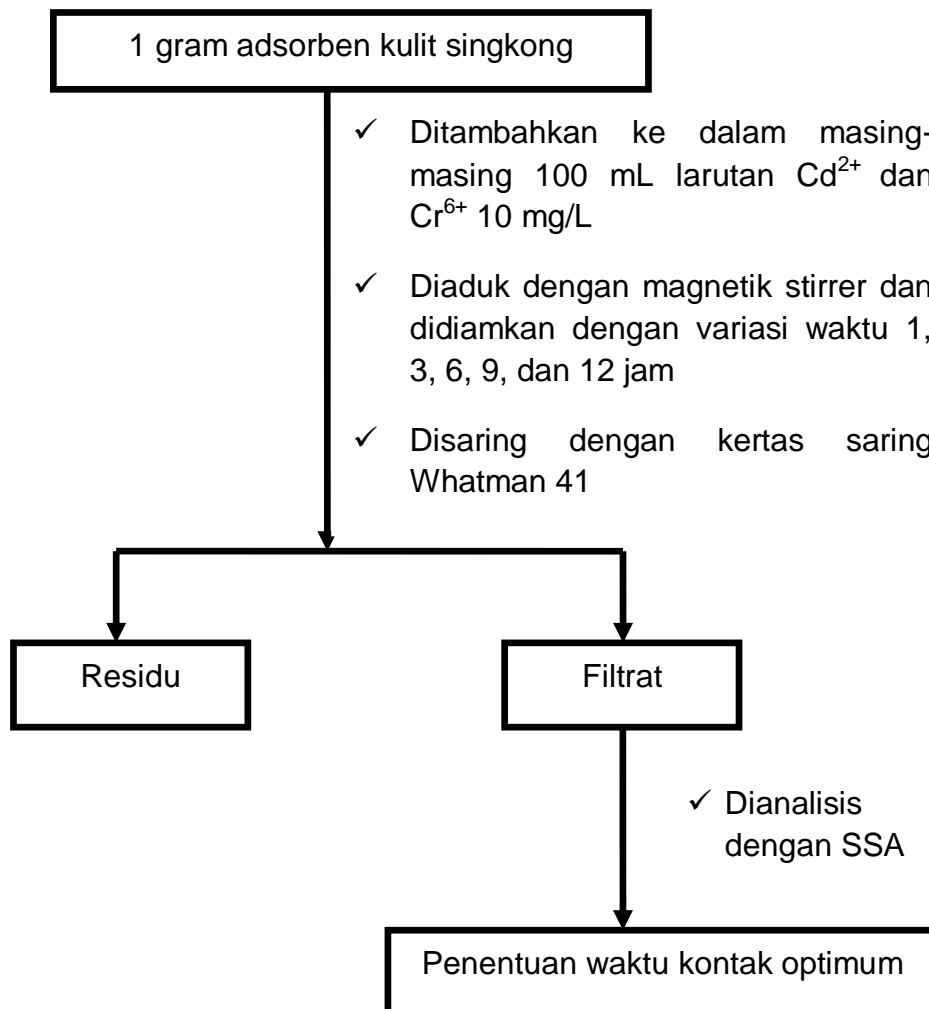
1 gram adsorben kulit singkong

✓ Ditambahkan ke dalam masing-masing 100 mL larutan $Cd^{2+}$ dan $Cr^{6+}$ 10 mg/L

✓ Diaduk dengan magnetik stirrer dan didiamkan dengan variasi waktu 1, 3, 6, 9, dan 12 jam

✓ Disaring dengan kertas saring Whatman 41

Residu

Filtrat

✓ Dianalisis dengan SSA

Penentuan waktu kontak optimum